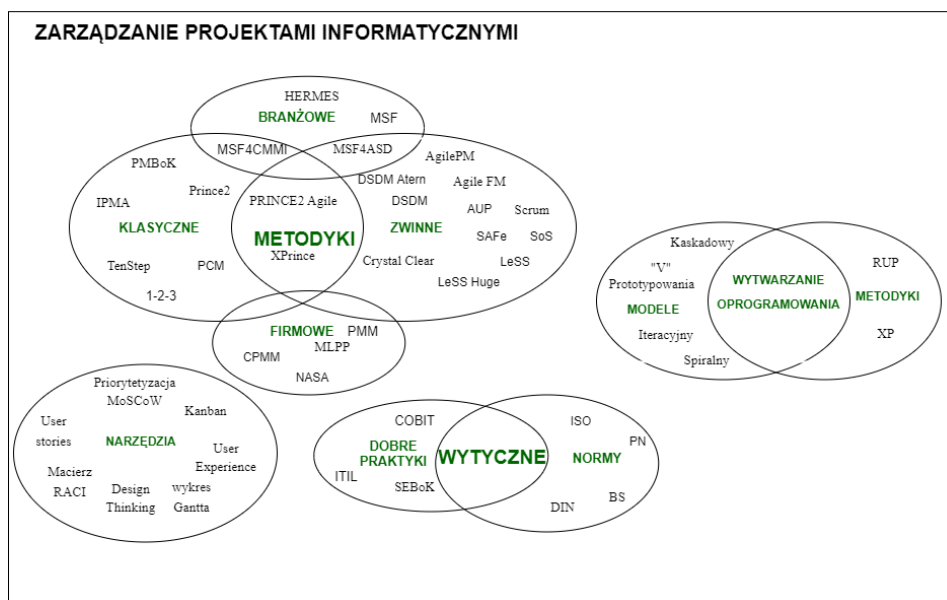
ZARZĄDZANIE PROJEKTAMI INFORMATYCZNYMI

HERMES
BRANŻOWE
MSF
MSF4CMMI
MSF4ASD

PMBoK
Prince2
IPMA
KLASYCZNE
TenStep
PCM
1-2-3

PRINCE2 Agile
METODYKI
XPrince

AgilePM
DSDM Atern
Agile FM
DSDM
AUP
Scrum
ZWINNE
SAFe
SoS
Crystal Clear
LeSS
LeSS Huge

FIRMOWE
PMM
MLPP
CPMM
NASA

Kaskadowy
"V"
Prototypowania
MODELE
Iteracyjny
Spiralny
WYTWARZANIE OPROGRAMOWANIA
RUP
METODYKI
XP

Priorytetyzacja MoSCoW
Kanban
User stories
NARZĘDZIA
User Experience
Macierz RACI
Design Thinking
wykres Gantta

COBIT
DOBRE PRAKTYKI
ITIL
SEBoK
WYTYCZNE
ISO
PN
NORMY
BS
DIN